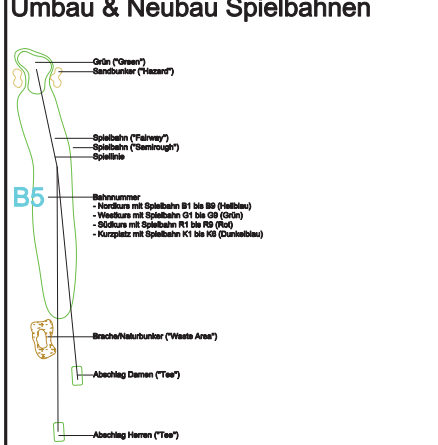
Umbau & Neubau Spielbahnen

Grün ("Green")
Sandbunker ("Hazard")

Spielbahn ("Fairway")
Spielbahn ("Semirough")
Spiellinie

B5

Bahnnummer
- Nordkurs mit Spielbahn B1 bis B9 (Hellblau)
- Westkurs mit Spielbahn G1 bis G9 (Grün)
- Südkurs mit Spielbahn R1 bis R9 (Rot)
- Kurzplatz mit Spielbahn K1 bis K8 (Dunkelblau)

Brache/Naturbunker ("Waste Area")

Abschlag Damen ("Tee")

Abschlag Herren ("Tee")